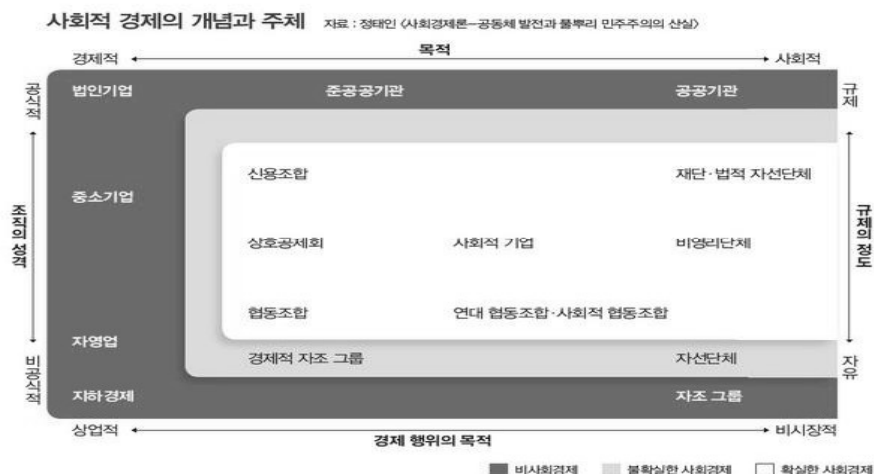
사회적 경제의 개념과 주체 자료 : 정태인 《사회경제론-공동체 발전과 풀뿌리 민주주의의 산실》

경제적 목적 사회적

공식적

조직의 성격

비공식적

규제

규제의 정도

자유

법인기업 준공공기관 공공기관

중소기업

신용조합 재단·법적 자선단체

상호공제회 사회적 기업 비영리단체

협동조합 연대 협동조합·사회적 협동조합

자영업

경제적 자조 그룹 자선단체

지하경제 자조 그룹

상업적 경제 행위의 목적 비시장적

비사회경제 불확실한 사회경제 확실한 사회경제